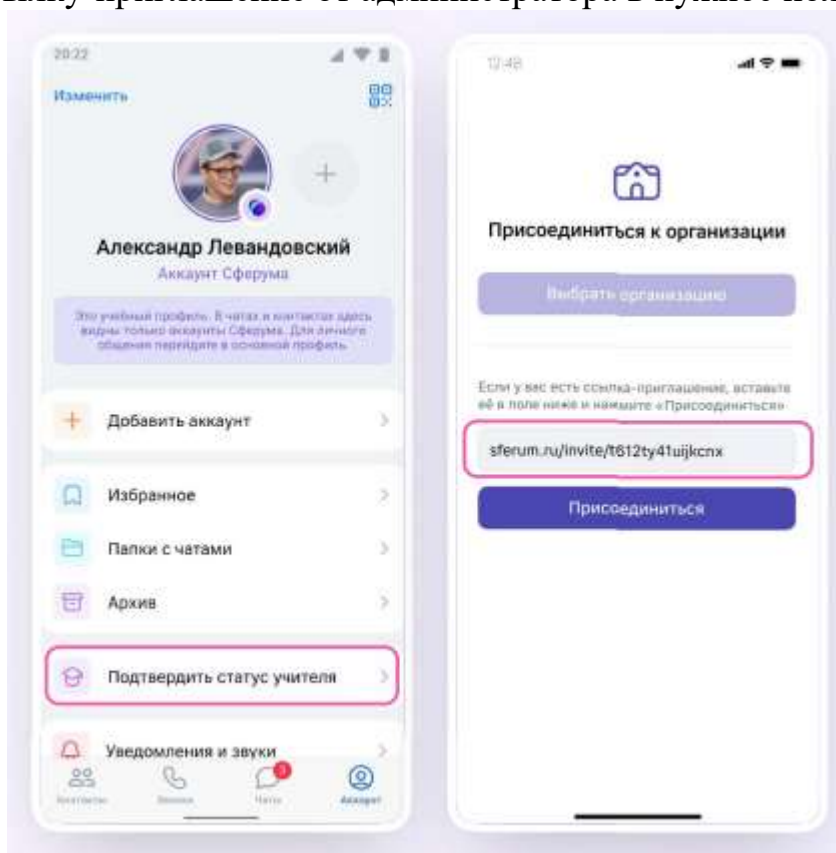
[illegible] приглашение от администратора в нужное пол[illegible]

20:22

Изменить

Александр Левандовский

Аккаунт Сферума

Это учебный профиль. В чатах и контактах здесь видны только аккаунты Сферума. Для личного общения перейдите в основной профиль.

Добавить аккаунт

Избранное

Папки с чатами

Архив

Подтвердить статус учителя

Уведомления и звуки

Контакты

Звонки

3

Чаты

Аккаунт

12:48

Присоединиться к организации

Выбрать организацию

Если у вас есть ссылка-приглашение, вставьте её в поле ниже и нажмите «Присоединиться»

sferum.ru/invite/t612ty41uijkcnx

Присоединиться